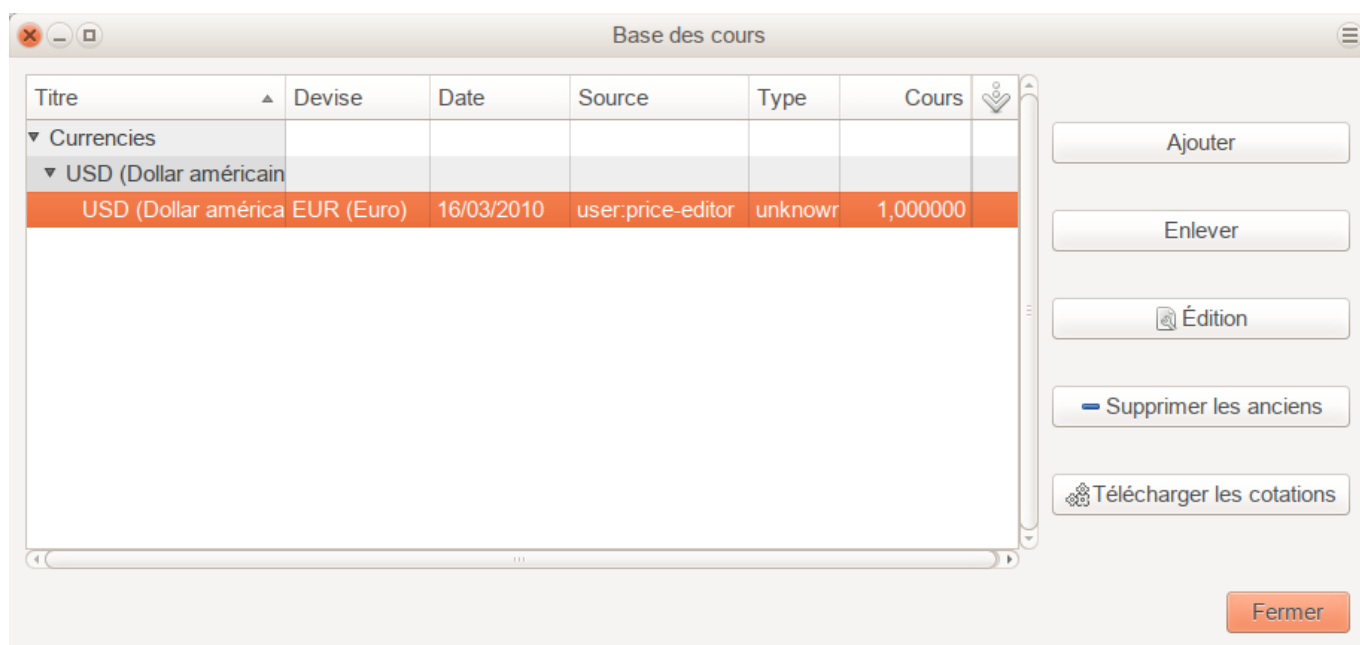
Base des cours

| Titre | Devise | Date | Source | Type | Cours |
|---|---|---|---|---|---|
| ▾ Currencies | | | | | |
| ▾ USD (Dollar américain | | | | | |
| USD (Dollar américa | EUR (Euro) | 16/03/2010 | user:price-editor | unknowr | 1,000000 |

Ajouter

Enlever

Édition

Supprimer les anciens

Télécharger les cotations

Fermer